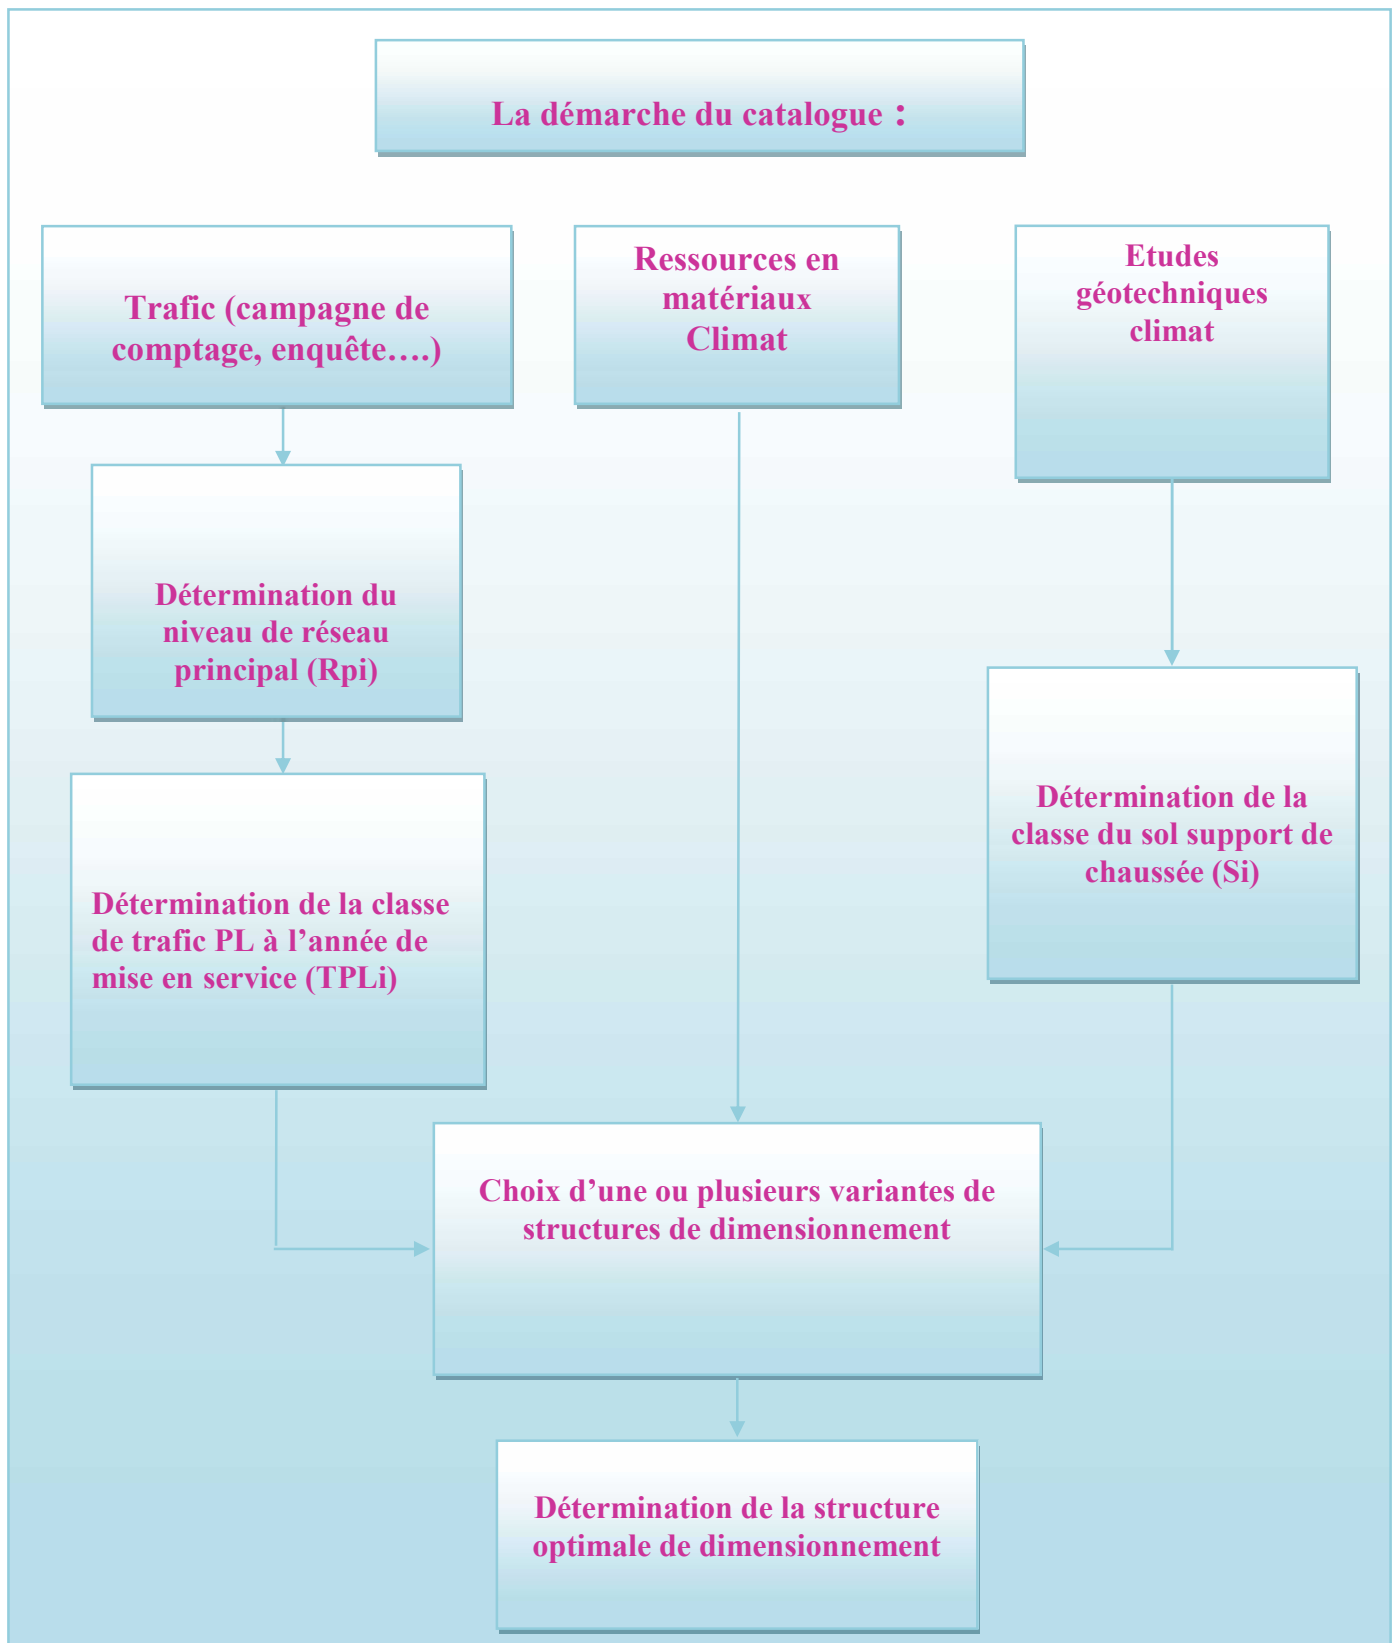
La démarche du catalogue :

Trafic (campagne de comptage, enquête….)

Ressources en matériaux Climat

Etudes géotechniques climat

Détermination du niveau de réseau principal (Rpi)

Détermination de la classe de trafic PL à l'année de mise en service (TPLi)

Détermination de la classe du sol support de chaussée (Si)

Choix d'une ou plusieurs variantes de structures de dimensionnement

Détermination de la structure optimale de dimensionnement